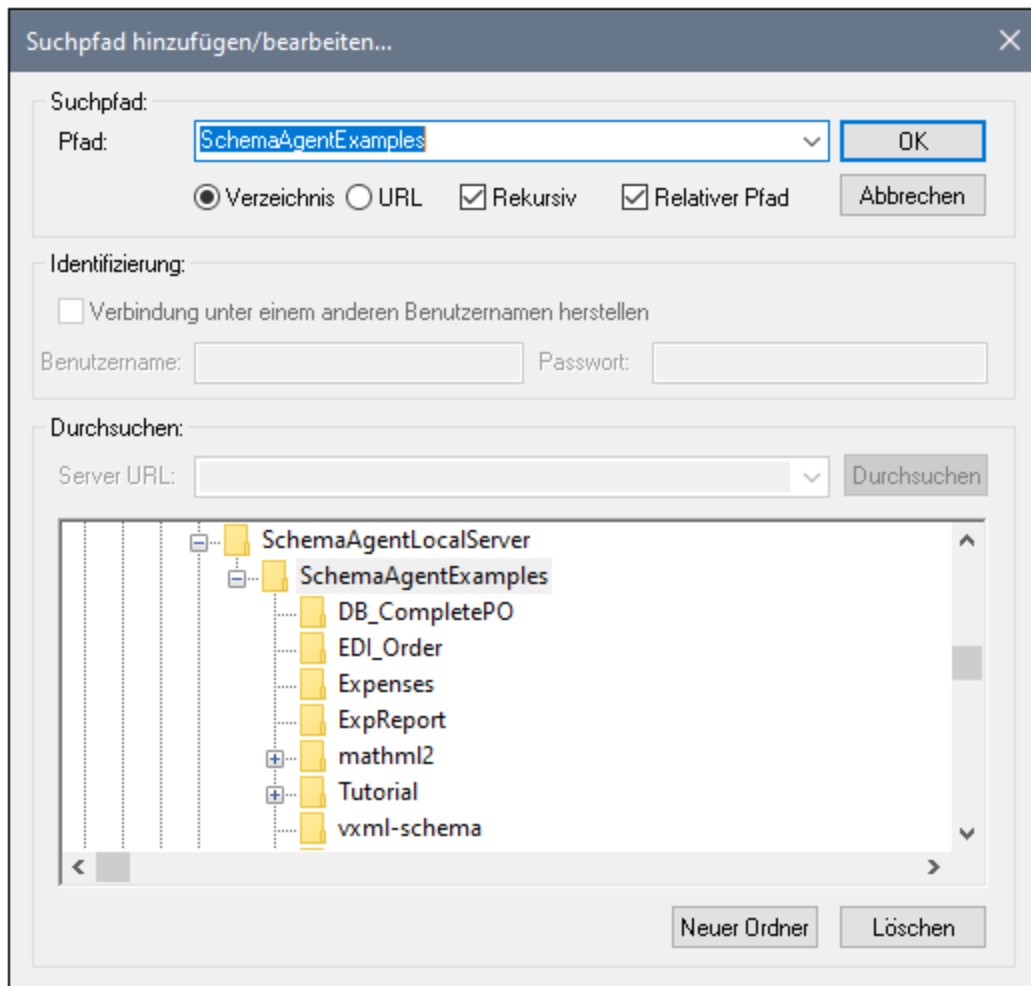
Suchpfad hinzufügen/bearbeiten...

Suchpfad:
Pfad: SchemaAgentExamples
OK
Verzeichnis URL Rekursiv Relativer Pfad
Abbrechen

Identifizierung:
Verbindung unter einem anderen Benutzernamen herstellen
Benutzername: Passwort:

Durchsuchen:
Server URL: Durchsuchen

SchemaAgentLocalServer
SchemaAgentExamples
DB_CompletePO
EDI_Order
Expenses
ExpReport
mathml2
Tutorial
vxml-schema

Neuer Ordner Löschen